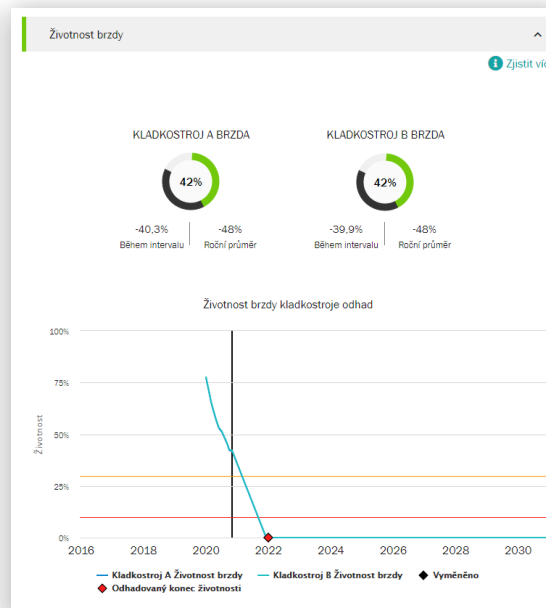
Životnost brzdy

Zjistit víc

KLADKOSTROJ A BRZDA

42%

-40,3%
Během intervalu

-48%
Roční průměr

KLADKOSTROJ B BRZDA

42%

-39,9%
Během intervalu

-48%
Roční průměr

Životnost brzdy kladkostroje odhad

100%
75%
50%
25%
0%

Životnost

2016 2018 2020 2022 2024 2026 2028 2030

Kladkostroj A Životnost brzdy
Kladkostroj B Životnost brzdy
Vyměněno
Odhadovaný konec životnosti